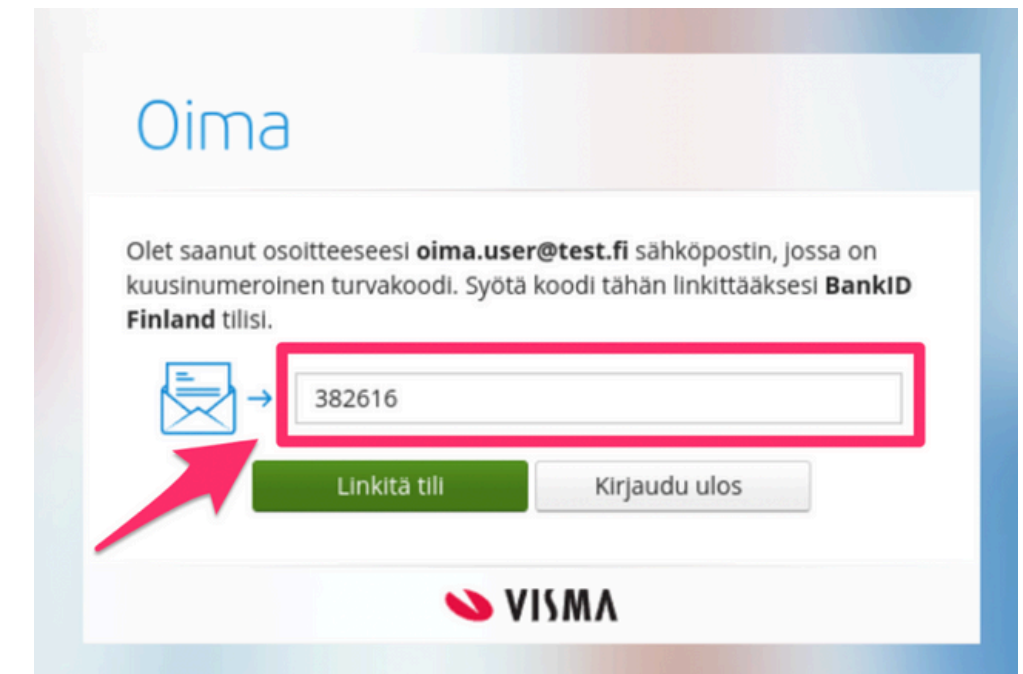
Oima

Olet saanut osoitteeseesi **oima.user@test.fi** sähköpostin, jossa on kuusinumeroinen turvakoodi. Syötä koodi tähän linkittääksesi **BankID Finland** tilisi.

382616

Linkitä tili

Kirjaudu ulos

VISMA